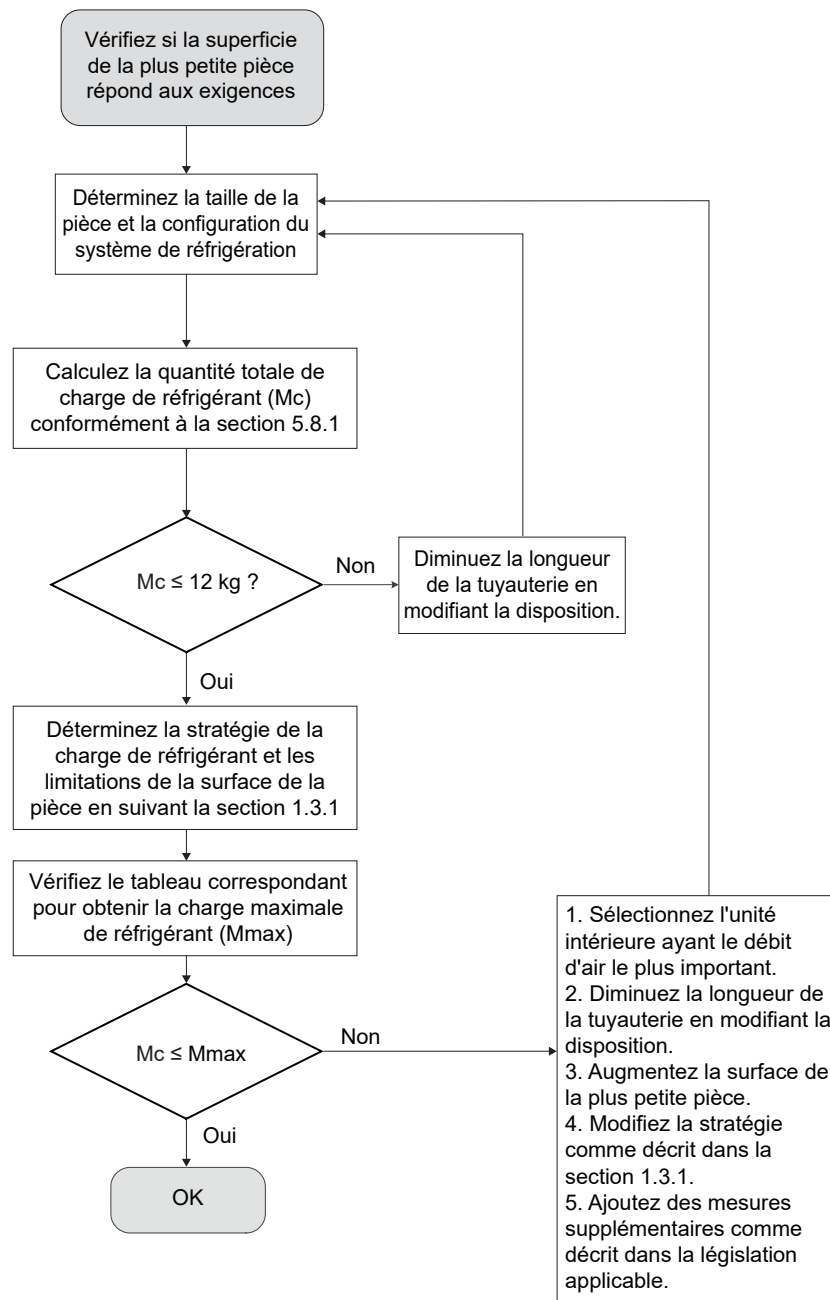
Vérifiez si la superficie de la plus petite pièce répond aux exigences

Déterminez la taille de la pièce et la configuration du système de réfrigération

Calculez la quantité totale de charge de réfrigérant (Mc) conformément à la section 5.8.1

Mc ≤ 12 kg ?

Non

Diminuez la longueur de la tuyauterie en modifiant la disposition.

Oui

Déterminez la stratégie de la charge de réfrigérant et les limitations de la surface de la pièce en suivant la section 1.3.1

Vérifiez le tableau correspondant pour obtenir la charge maximale de réfrigérant (Mmax)

Mc ≤ Mmax

Non

1. Sélectionnez l'unité intérieure ayant le débit d'air le plus important.
2. Diminuez la longueur de la tuyauterie en modifiant la disposition.
3. Augmentez la surface de la plus petite pièce.
4. Modifiez la stratégie comme décrit dans la section 1.3.1.
5. Ajoutez des mesures supplémentaires comme décrit dans la législation applicable.

Oui

OK